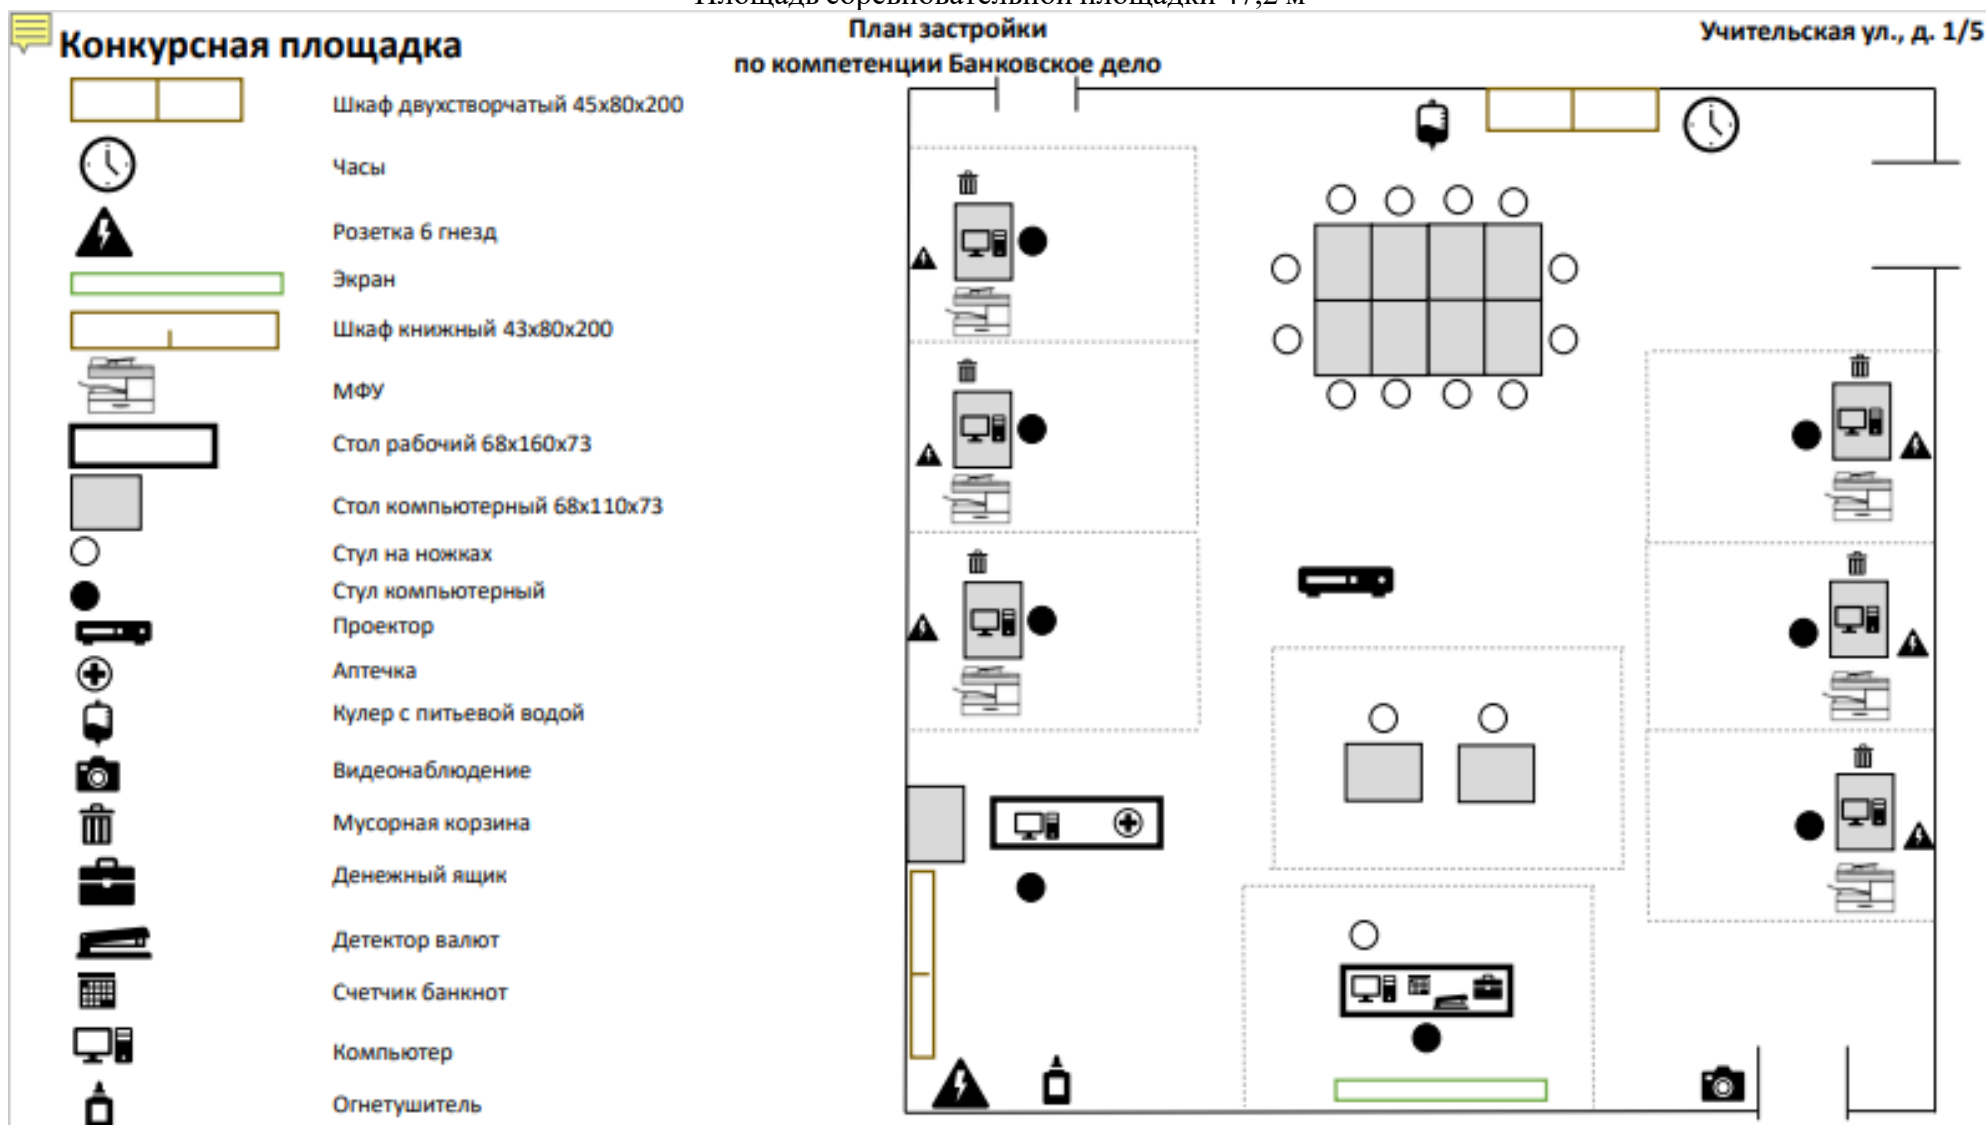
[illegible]

Конкурсная площадка

План застройки
по компетенции Банковское дело

Учительская ул., д. 1/5

Шкаф двухстворчатый 45x80x200
Часы
Розетка 6 гнезд
Экран
Шкаф книжный 43x80x200
МФУ
Стол рабочий 68x160x73
Стол компьютерный 68x110x73
Стул на ножках
Стул компьютерный
Проектор
Аптечка
Кулер с питьевой водой
Видеонаблюдение
Мусорная корзина
Денежный ящик
Детектор валют
Счетчик банкнот
Компьютер
Огнетушитель